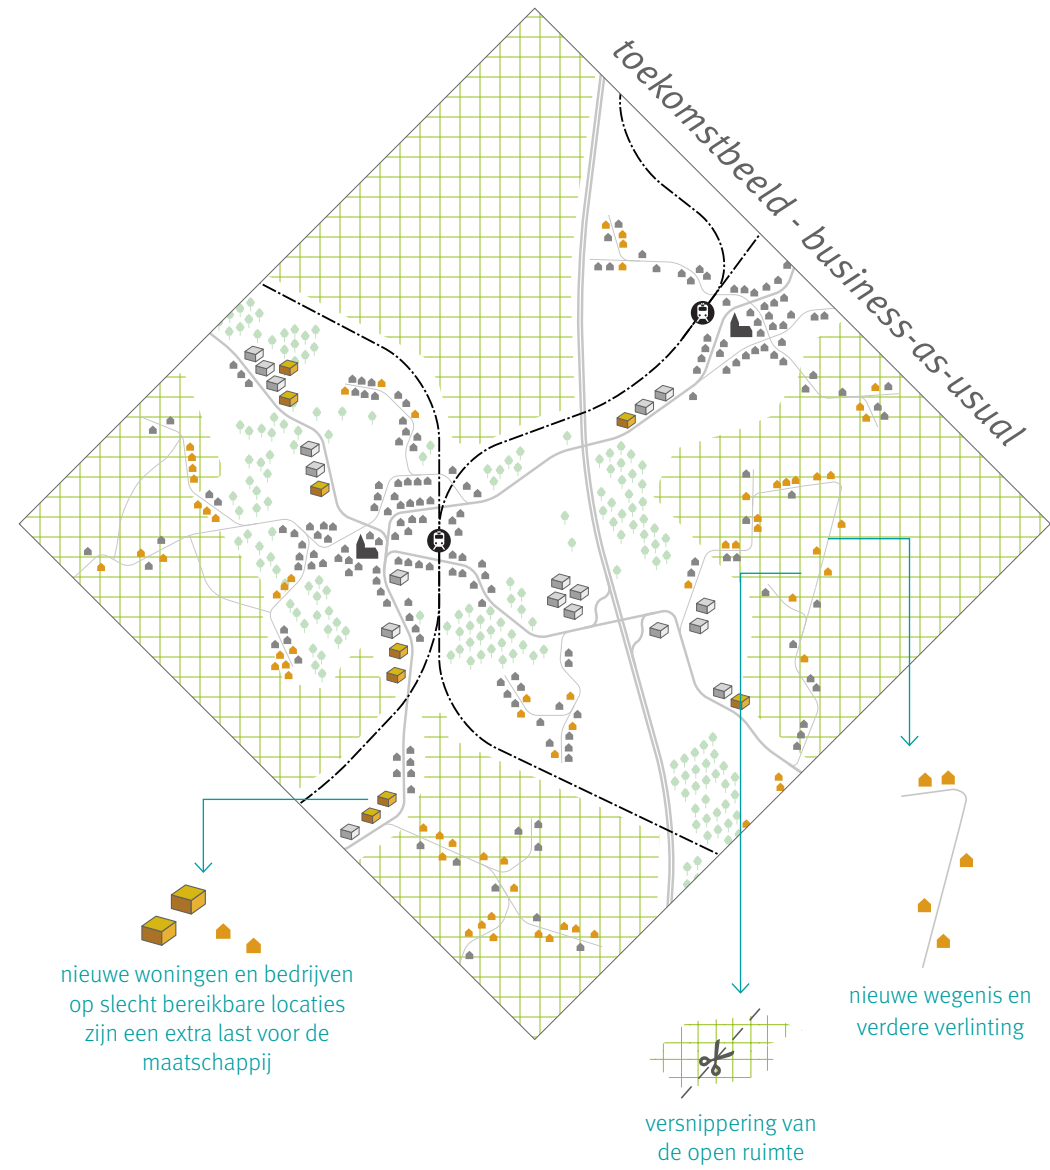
toekomstbeeld - business-as-usual

nieuwe woningen en bedrijven op slecht bereikbare locaties zijn een extra last voor de maatschappij

nieuwe wegenis en verdere verlinting

versnippering van de open ruimte